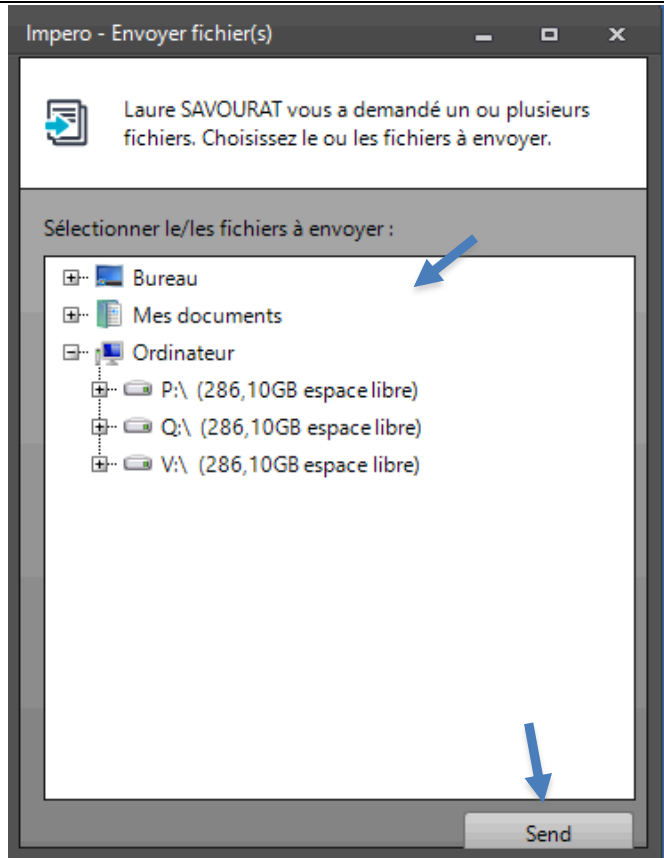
Impero - Envoyer fichier(s)

Laure SAVOURAT vous a demandé un ou plusieurs fichiers. Choisissez le ou les fichiers à envoyer.

Sélectionner le/les fichiers à envoyer :

Bureau
Mes documents
Ordinateur
P:\ (286,10GB espace libre)
Q:\ (286,10GB espace libre)
V:\ (286,10GB espace libre)

Send